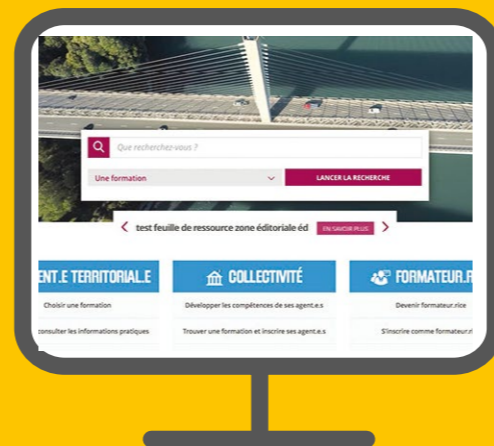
Que recherchez-vous ?

Une formation

LANCER LA RECHERCHE

test feuille de ressource zone éditoriale éd

EN SAVOIR PLUS

ENT.E TERRITORIAL.E

Choisir une formation

Consulter les informations pratiques

COLLECTIVITÉ

Développer les compétences de ses agent.e.s

Trouver une formation et inscrire ses agent.e.s

FORMATEUR.R

Devenir formateur.rice

S'inscrire comme formateur.r